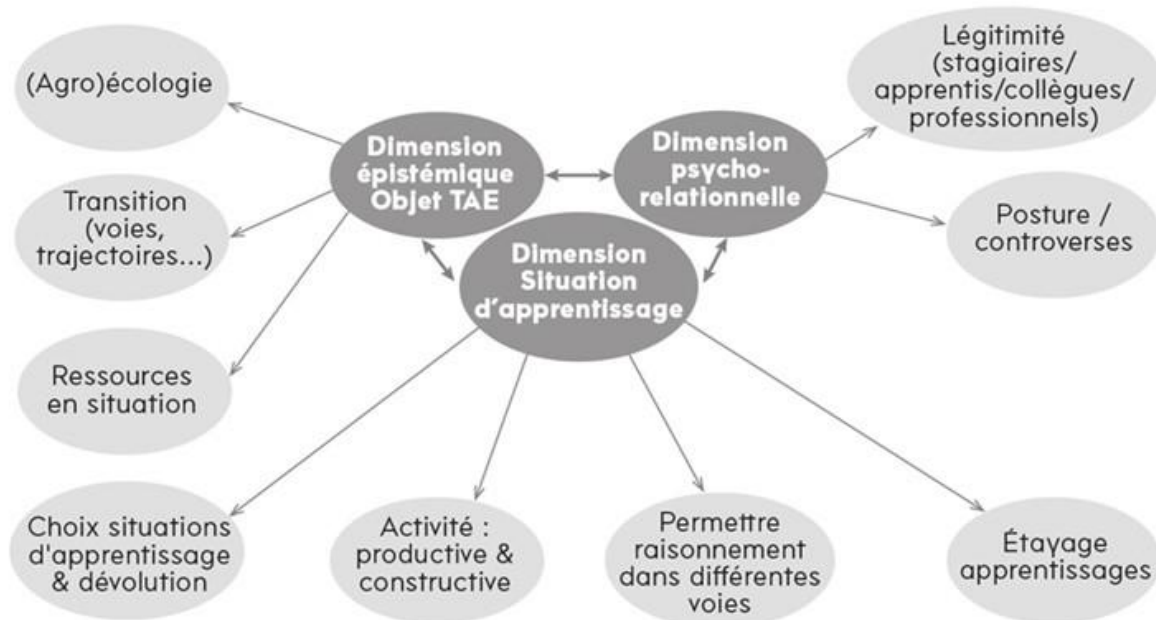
(Agro)écologie

Transition (voies, trajectoires...)

Ressources en situation

Dimension épistémique Objet TAE

Dimension psycho-relationnelle

Légitimité (stagiaires/ apprentis/collègues/ professionnels)

Posture / controverses

Dimension Situation d'apprentissage

Choix situations d'apprentissage & dévolution

Activité : productive & constructive

Permettre raisonnement dans différentes voies

Étayage apprentissages